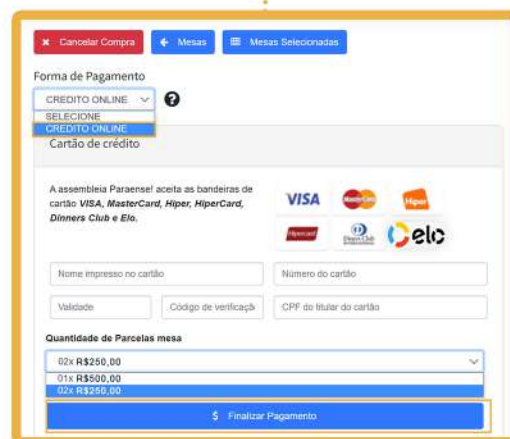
✖ Cancelar Compra
← Mesas
Mesas Selecionadas

Forma de Pagamento

CREDITO ONLINE
SELECIONE
CREDITO ONLINE

Cartão de crédito

A assembleia Paraense! aceita as bandeiras de cartão *VISA, MasterCard, Hiper, HiperCard, Dinners Club e Elo.*

VISA
MasterCard
Hiper
Hipercard
Diners Club International
elo

Nome impresso no cartão
Número do cartão
Validade
Código de verificaçã
CPF do titular do cartão

Quantidade de Parcelas mesa

02x R$250,00
01x R$500,00
02x R$250,00

$ Finalizar Pagamento